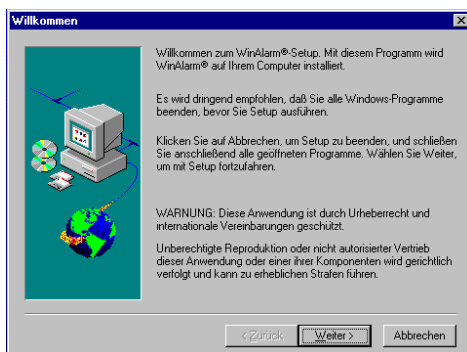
Willkommen

Willkommen zum WinAlarm®-Setup. Mit diesem Programm wird WinAlarm® auf Ihrem Computer installiert.

Es wird dringend empfohlen, daß Sie alle Windows-Programme beenden, bevor Sie Setup ausführen.

Klicken Sie auf Abbrechen, um Setup zu beenden, und schließen Sie anschließend alle geöffneten Programme. Wählen Sie Weiter, um mit Setup fortzufahren.

WARNUNG: Diese Anwendung ist durch Urheberrecht und internationale Vereinbarungen geschützt.

Unberechtigte Reproduktion oder nicht autorisierter Vertrieb dieser Anwendung oder einer ihrer Komponenten wird gerichtlich verfolgt und kann zu erheblichen Strafen führen.

< Zurück | Weiter > | Abbrechen